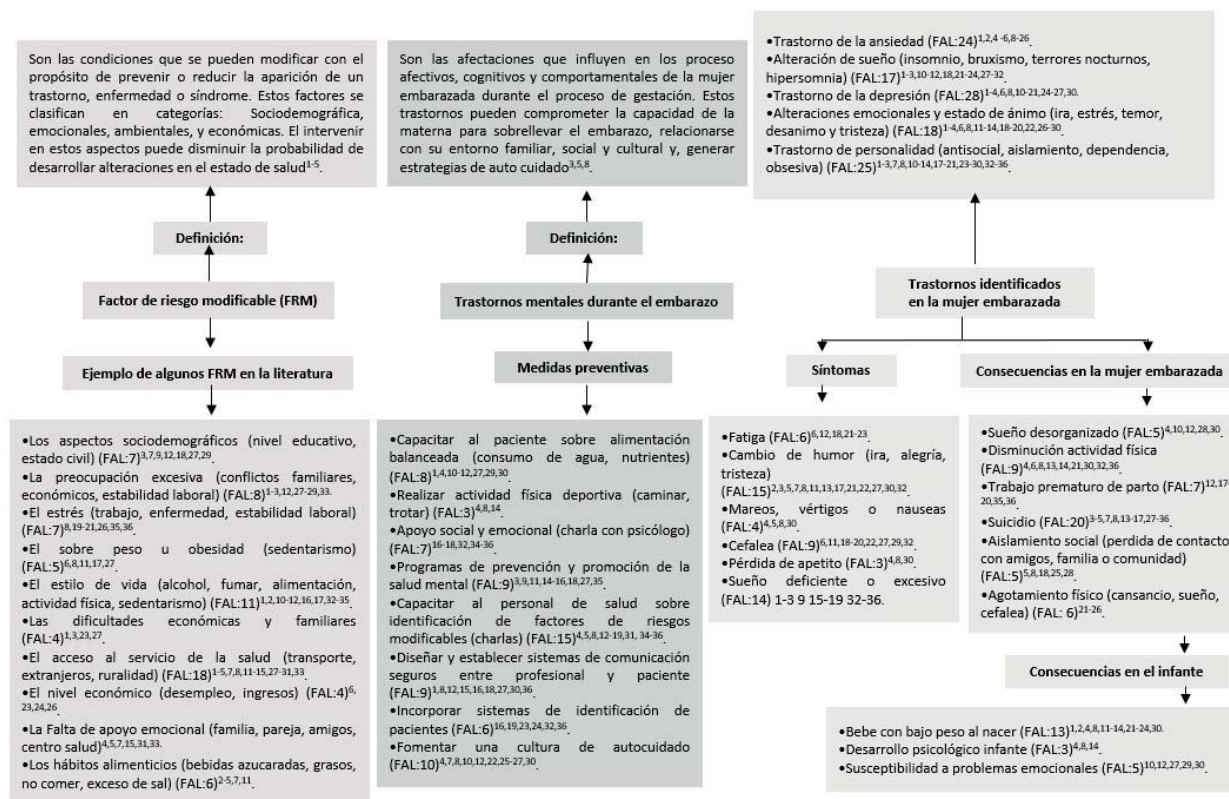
Son las condiciones que se pueden modificar con el propósito de prevenir o reducir la aparición de un trastorno, enfermedad o síndrome. Estos factores se clasifican en categorías: Sociodemográfica, emocionales, ambientales, y económicas. El intervenir en estos aspectos puede disminuir la probabilidad de desarrollar alteraciones en el estado de salud$^{1-5}$.

Definición:

Factor de riesgo modificable (FRM)

Ejemplo de algunos FRM en la literatura

•Los aspectos sociodemográficos (nivel educativo, estado civil) (FAL:7)$^{3,7,9,12,18,27,29}$
•La preocupación excesiva (conflictos familiares, económicos, estabilidad laboral) (FAL:8)$^{1-3,12,27-29,33}$.
•El estrés (trabajo, enfermedad, estabilidad laboral) (FAL:7)$^{8,19-21,26,35,36}$
•El sobre peso u obesidad (sedentarismo) (FAL:5)$^{6,8,11,17,27}$
•El estilo de vida (alcohol, fumar, alimentación, actividad física, sedentarismo) (FAL:11)$^{1,2,10-12,16,17,32-35}$
•Las dificultades económicas y familiares (FAL:4)$^{1,3,23,27}$
•El acceso al servicio de la salud (transporte, extranjeros, ruralidad) (FAL:18)$^{1-5,7,8,11-15,27-31,33}$
•El nivel económico (desempleo, ingresos) (FAL:4)$^{6,23,24,26}$
•La Falta de apoyo emocional (familia, pareja, amigos, centro salud)$^{4,5,7,15,31,33}$.
•Los hábitos alimenticios (bebidas azucaradas, grasos, no comer, exceso de sal) (FAL:6)$^{2-5,7,11}$.

Son las afectaciones que influyen en los proceso afectivos, cognitivos y comportamentales de la mujer embarazada durante el proceso de gestación. Estos trastornos pueden comprometer la capacidad de la materna para sobrellevar el embarazo, relacionarse con su entorno familiar, social y cultural y, generar estrategias de auto cuidado$^{3,5,8}$.

Definición:

Trastornos mentales durante el embarazo

Medidas preventivas

•Capacitar al paciente sobre alimentación balanceada (consumo de agua, nutrientes) (FAL:8)$^{1,4,10-12,27,29,30}$
•Realizar actividad física deportiva (caminar, trotar) (FAL:3)$^{4,8,14}$
•Apoyo social y emocional (charla con psicólogo) (FAL:7)$^{16-18,32,34-36}$
•Programas de prevención y promoción de la salud mental (FAL:9)$^{3,9,11,14-16,18,27,35}$
•Capacitar al personal de salud sobre identificación de factores de riesgos modificables (charlas) (FAL:15)$^{4,5,8,12-19,31,34-36}$
•Diseñar y establecer sistemas de comunicación seguros entre profesional y paciente (FAL:9)$^{1,8,12,15,16,18,27,30,36}$
•Incorporar sistemas de identificación de pacientes (FAL:6)$^{16,19,23,24,32,36}$
•Fomentar una cultura de autocuidado (FAL:10)$^{4,7,8,10,12,22,25-27,30}$

•Trastorno de la ansiedad (FAL:24)$^{1,2,4-6,8-26}$
•Alteración de sueño (insomnio, bruxismo, terrores nocturnos, hipersomnia) (FAL:17)$^{1-3,10-12,18,21-24,27-32}$
•Trastorno de la depresión (FAL:28)$^{1-4,6,8,10-21,24-27,30}$.
•Alteraciones emocionales y estado de ánimo (ira, estrés, temor, desanimo y tristeza) (FAL:18)$^{1-4,6,8,11-14,18-20,22,26-30}$
•Trastorno de personalidad (antisocial, aislamiento, dependencia, obsesiva) (FAL:25)$^{1-3,7,8,10-14,17-21,23-30,32-36}$

Trastornos identificados en la mujer embarazada

Síntomas

•Fatiga (FAL:6)$^{6,12,18,21-23}$
•Cambio de humor (ira, alegría, tristeza) (FAL:15)$^{2,3,5,7,8,11,13,17,21,22,27,30,32}$
•Mareos, vértigos o nauseas (FAL:4)$^{4,5,8,30}$
•Cefalea (FAL:9)$^{6,11,18-20,22,27,29,32}$
•Pérdida de apetito (FAL:3)$^{4,8,30}$
•Sueño deficiente o excesivo (FAL:14) 1-3 9 15-19 32-36.

Consecuencias en la mujer embarazada

•Sueño desorganizado (FAL:5)$^{4,10,12,28,30}$
•Disminución actividad física (FAL:9)$^{4,6,8,13,14,21,30,32,36}$
•Trabajo prematuro de parto (FAL:7)$^{12,17,20,35,36}$
•Suicidio (FAL:20)$^{3-5,7,8,13-17,27-36}$
•Aislamiento social (perdida de contacto con amigos, familia o comunidad) (FAL:5)$^{5,8,18,25,28}$
•Agotamiento físico (cansancio, sueño, cefalea) (FAL: 6)$^{21-26}$

Consecuencias en el infante

•Bebe con bajo peso al nacer (FAL:13)$^{1,2,4,8,11-14,21-24,30}$
•Desarrollo psicológico infante (FAL:3)$^{4,8,14}$
•Susceptibilidad a problemas emocionales (FAL:5)$^{10,12,27,29,30}$